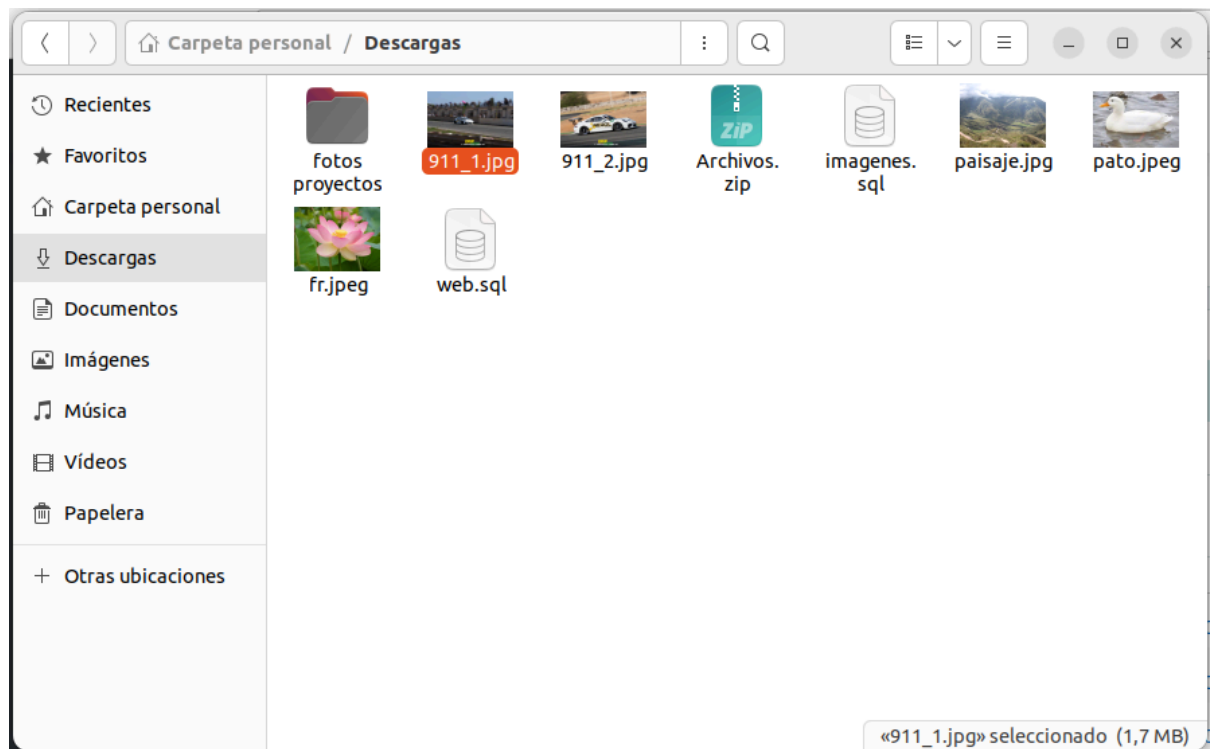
Carpeta personal / Descargas

Recientes
Favoritos
Carpeta personal
Descargas
Documentos
Imágenes
Música
Vídeos
Papelera
+ Otras ubicaciones

fotos proyectos
911_1.jpg
911_2.jpg
ZiP
Archivos.zip
imagenes.sql
paisaje.jpg
pato.jpeg
fr.jpeg
web.sql

«911_1.jpg» seleccionado (1,7 MB)